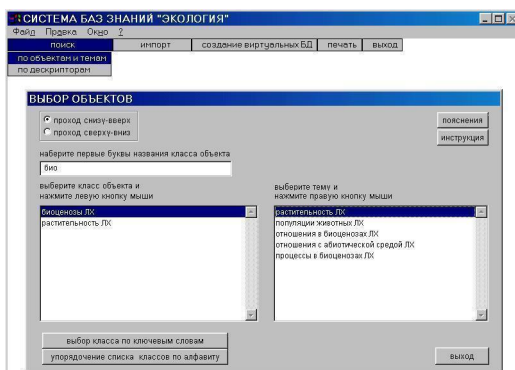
СИСТЕМА БАЗ ЗНАНИЙ "ЭКОЛОГИЯ"

Файл Правка Окно ?

поиск | импорт | создание виртуальных БД | печать | выход

по объектам и темам
по дескрипторам

ВЫБОР ОБЪЕКТОВ

проход снизу-вверх
проход сверху-вниз

пояснения
инструкция

наберите первые буквы названия класса объекта

био

выберите класс объекта и нажмите левую кнопку мыши

биоценозы ЛХ
растительность ЛХ

выберите тему и нажмите правую кнопку мыши

растительность ЛХ
популяции животных ЛХ
отношения в биоценозах ЛХ
отношения с абиотической средой ЛХ
процессы в биоценозах ЛХ

выбор класса по ключевым словам
упорядочение списка классов по алфавиту

выход